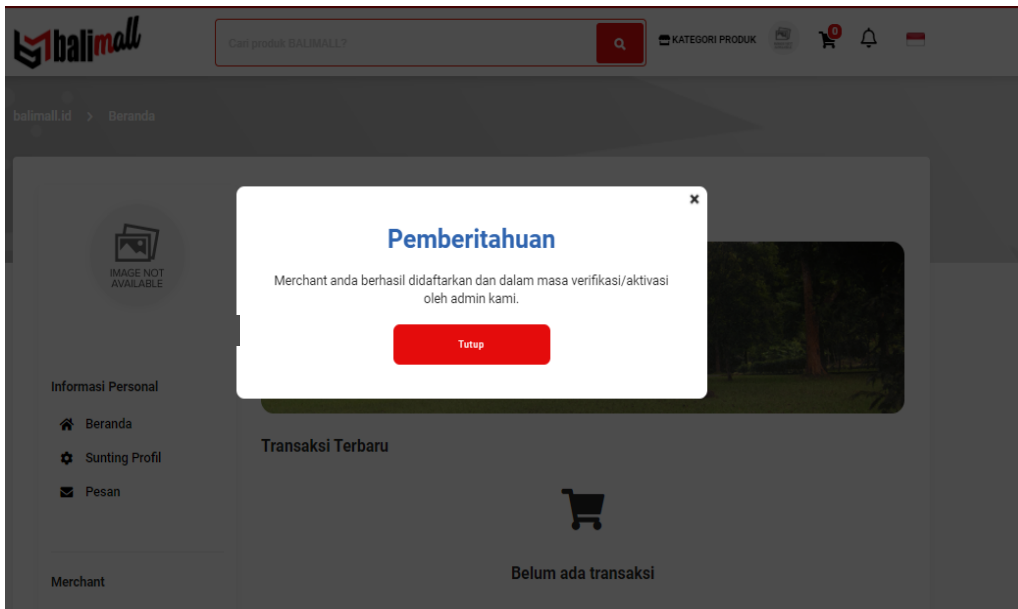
balimall

Cari produk BALIMALL?

KATEGORI PRODUK

0

balimall.id > Beranda

IMAGE NOT AVAILABLE

Informasi Personal

Beranda

Sunting Profil

Pesan

Merchant

×

Pemberitahuan

Merchant anda berhasil didaftarkan dan dalam masa verifikasi/aktivasi oleh admin kami.

Tutup

Transaksi Terbaru

Belum ada transaksi